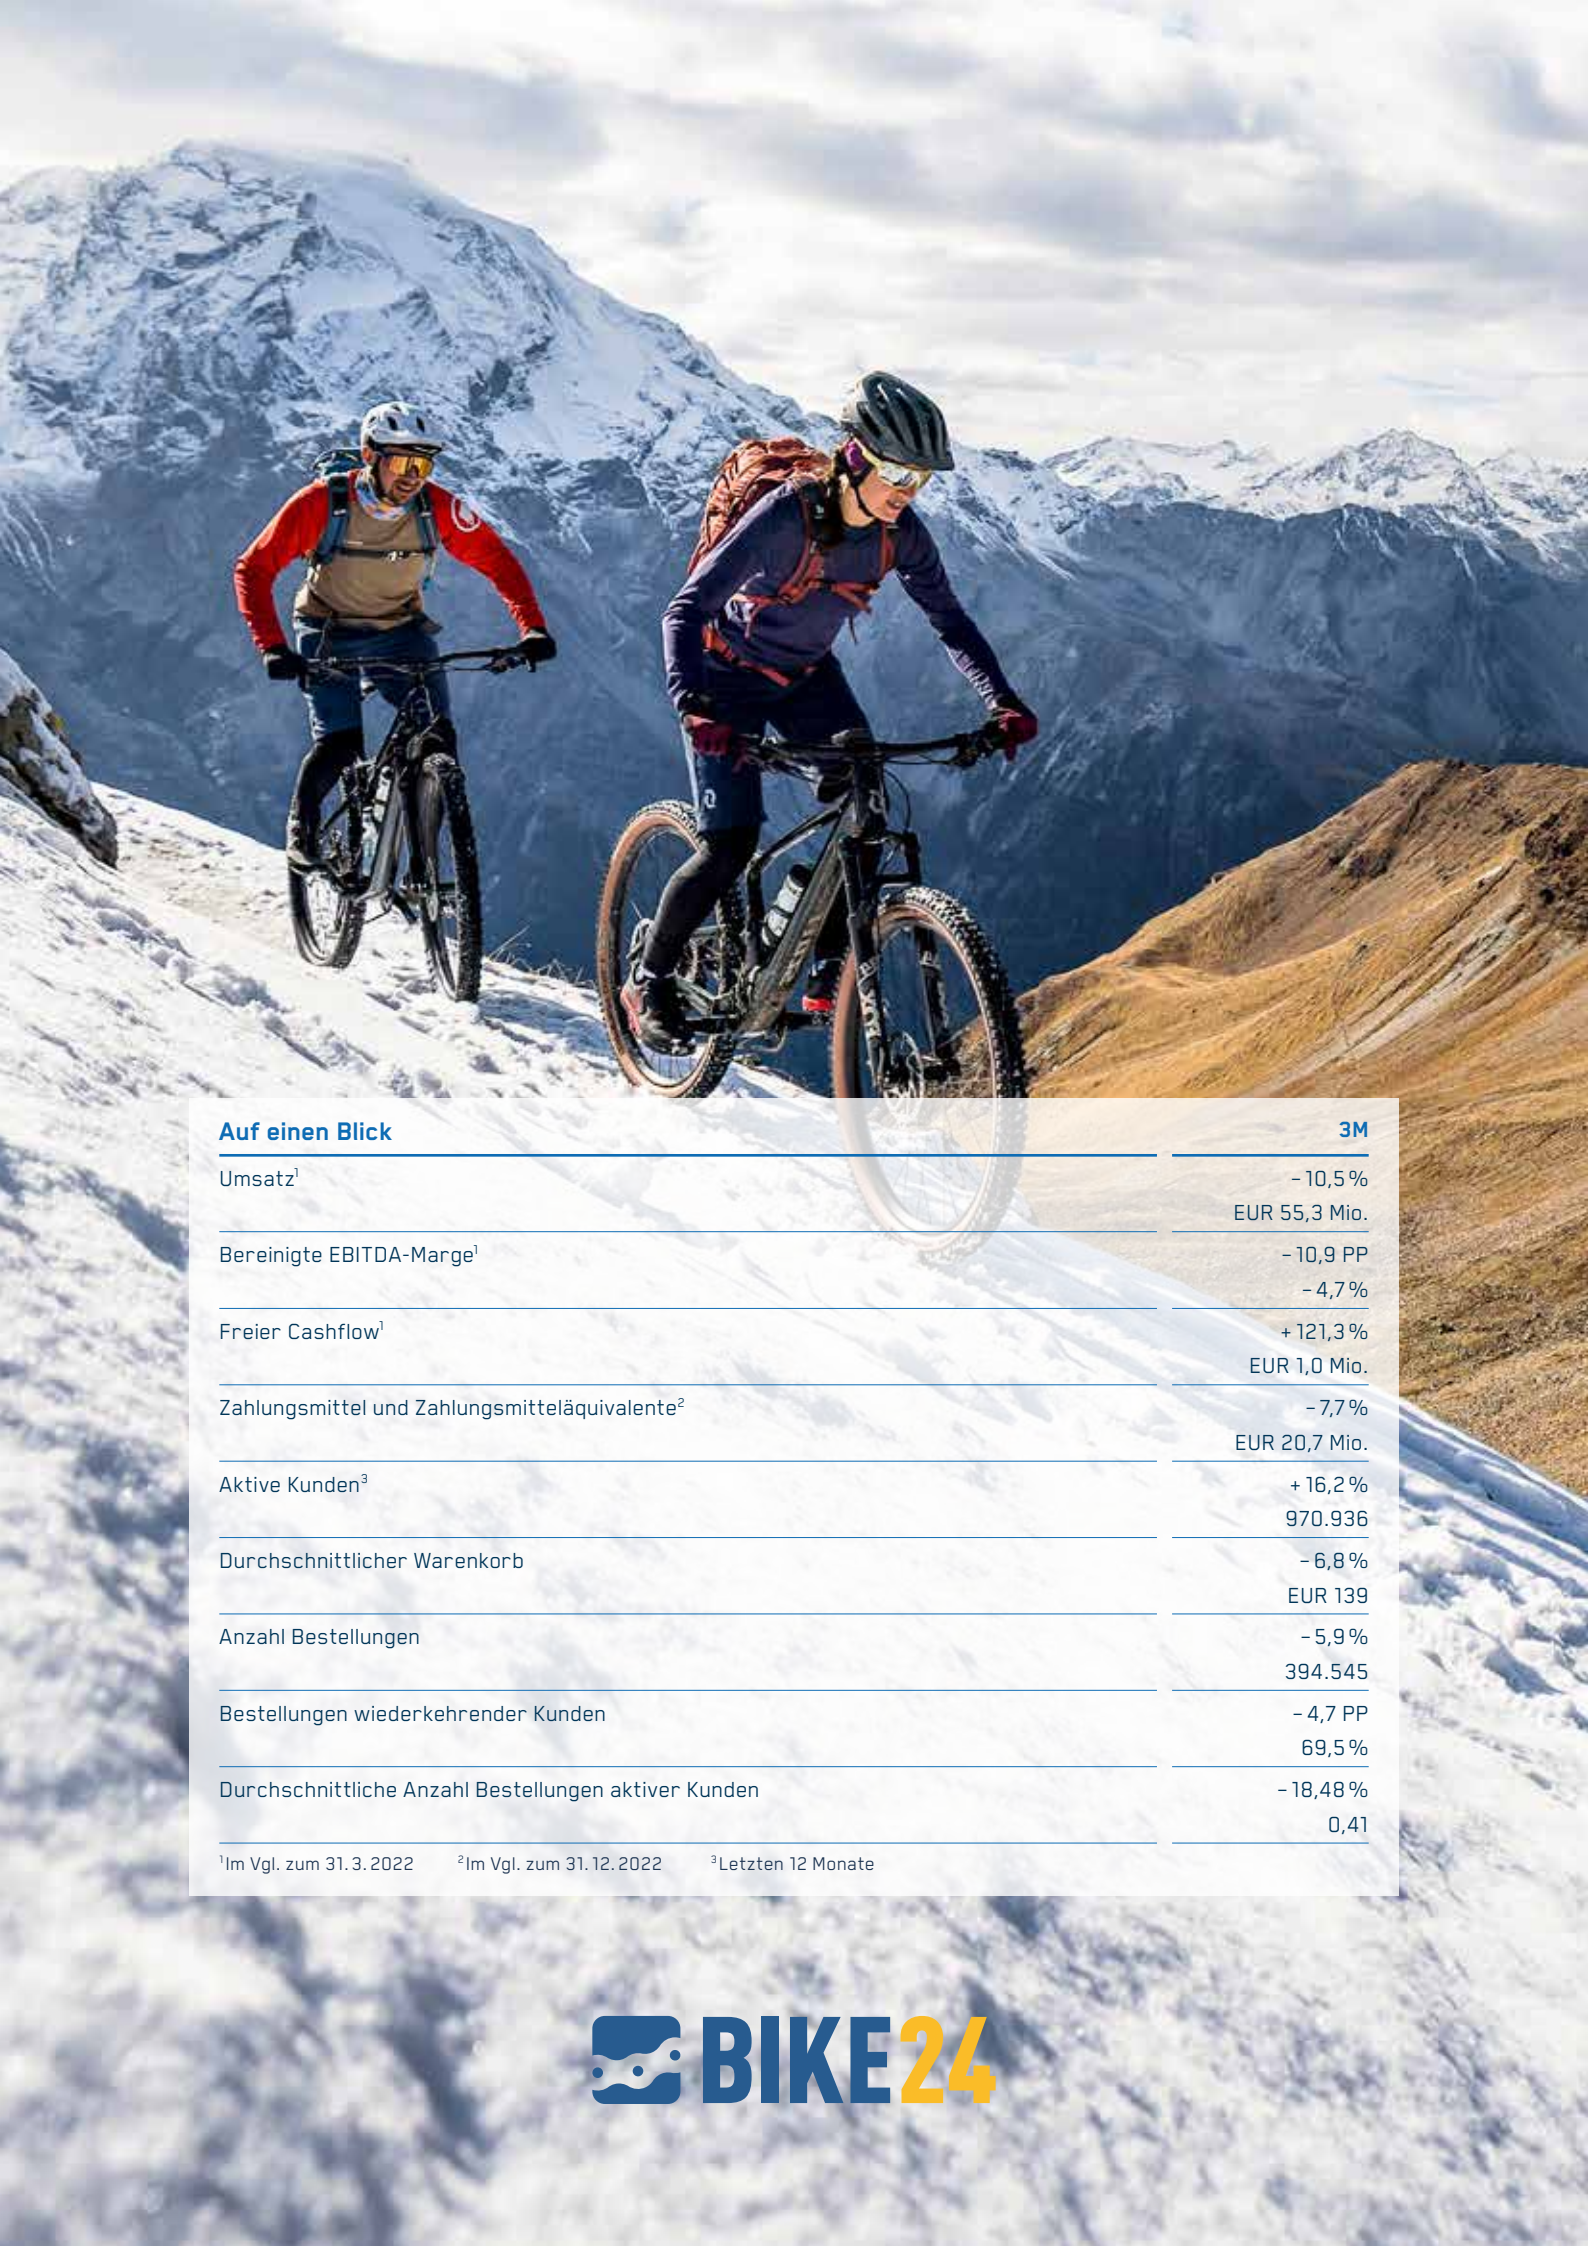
| Auf einen Blick | 3M |
|---|---|
| Umsatz$^1$ | – 10,5 % EUR 55,3 Mio. |
| Bereinigte EBITDA-Marge$^1$ | – 10,9 PP – 4,7 % |
| Freier Cashflow$^1$ | + 121,3 % EUR 1,0 Mio. |
| Zahlungsmittel und Zahlungsmitteläquivalente$^2$ | – 7,7 % EUR 20,7 Mio. |
| Aktive Kunden$^3$ | + 16,2 % 970.936 |
| Durchschnittlicher Warenkorb | – 6,8 % EUR 139 |
| Anzahl Bestellungen | – 5,9 % 394.545 |
| Bestellungen wiederkehrender Kunden | – 4,7 PP 69,5 % |
| Durchschnittliche Anzahl Bestellungen aktiver Kunden | – 18,48 % 0,41 |

$^1$Im Vgl. zum 31. 3. 2022 $^2$Im Vgl. zum 31. 12. 2022 $^3$Letzten 12 Monate

BIKE24